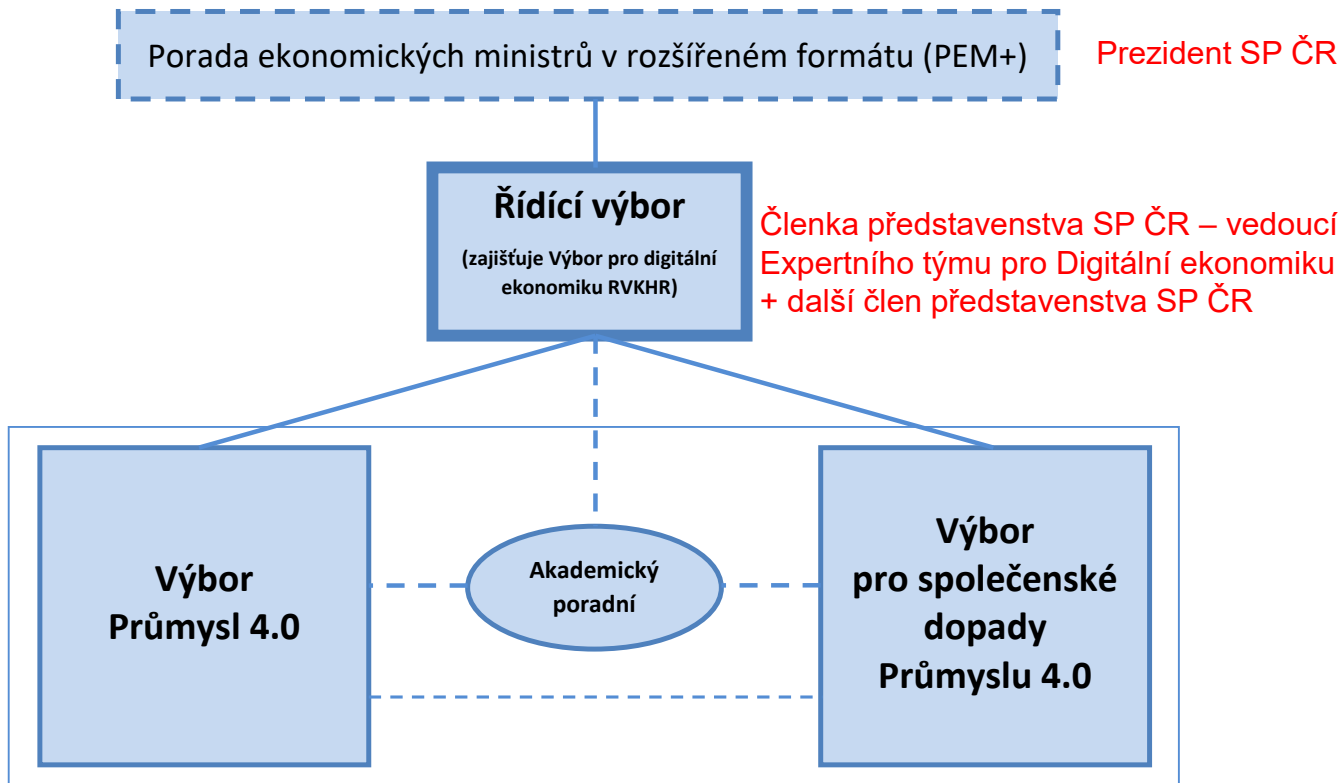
Porada ekonomických ministrů v rozšířeném formátu (PEM+)

Prezident SP ČR

Řídící výbor

(zajišťuje Výbor pro digitální ekonomiku RVKHR)

Členka představenstva SP ČR – vedoucí Expertního týmu pro Digitální ekonomiku + další člen představenstva SP ČR

Výbor Průmysl 4.0

Akademický poradní

Výbor pro společenské dopady Průmyslu 4.0